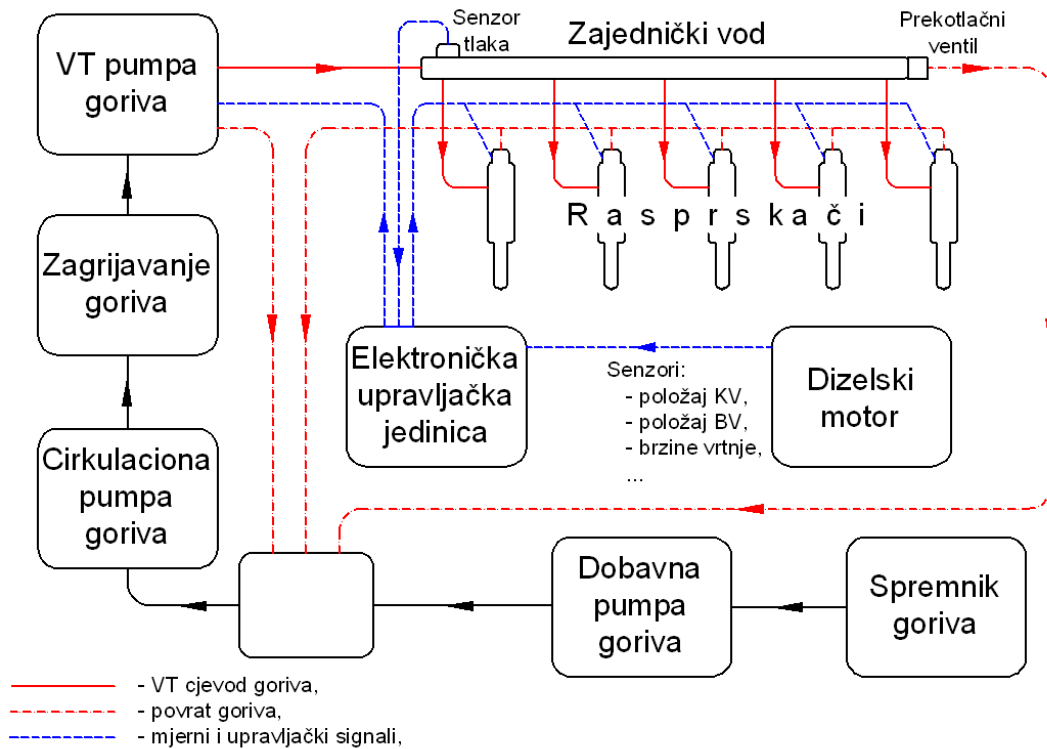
VT pumpa goriva

Senzor tlaka

Zajednički vod

Prekotlačni ventil

R a s p r s k a č i

Zagrijavanje goriva

Elektronička upravljačka jedinica

Senzori:
- položaj KV,
- položaj BV,
- brzine vrtnje,
...

Dizelski motor

Cirkulaciona pumpa goriva

Dobavna pumpa goriva

Spremnik goriva

- VT cjevod goriva,
- povrat goriva,
- mjerni i upravljački signali,